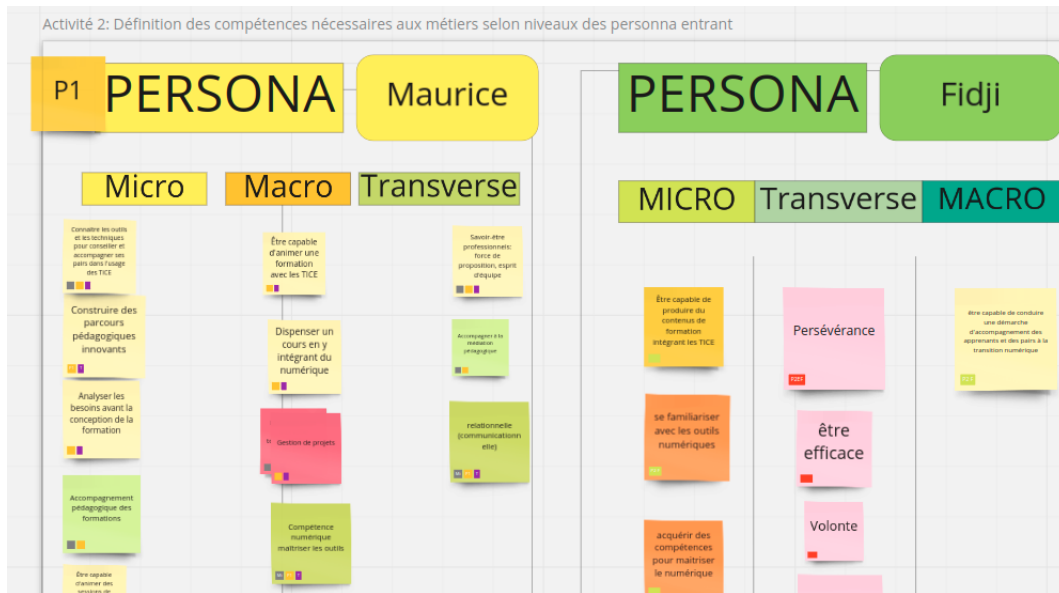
Activité 2: Définition des compétences nécessaires aux métiers selon niveaux des persona entrant

P1 PERSONA

Maurice

Micro

Macro

Transverse

Connaitre les outils et les techniques pour conseiller et accompagner ses pairs dans l'usage des TICE

Construire des parcours pédagogiques innovants

Analyser les besoins avant la conception de la formation

Accompagnement pédagogique des formations

Être capable d'animer des sessions de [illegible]

Être capable d'animer une formation avec les TICE

Dispenser un cours en y intégrant du numérique

Gestion de projets

Compétence numérique maitriser les outils

Savoir-être professionnel: force de proposition, esprit d'équipe

Accompagner à la médiation pédagogique

relationnelle (communicationnelle)

PERSONA

Fidji

MICRO

Transverse

MACRO

Être capable de produire du contenus de formation intégrant les TICE

se familiariser avec les outils numériques

acquérir des compétences pour maitriser le numérique

Persévérance

être efficace

Volonte

être capable de conduire une démarche d'accompagnement des apprenants et des pairs à la transition numérique